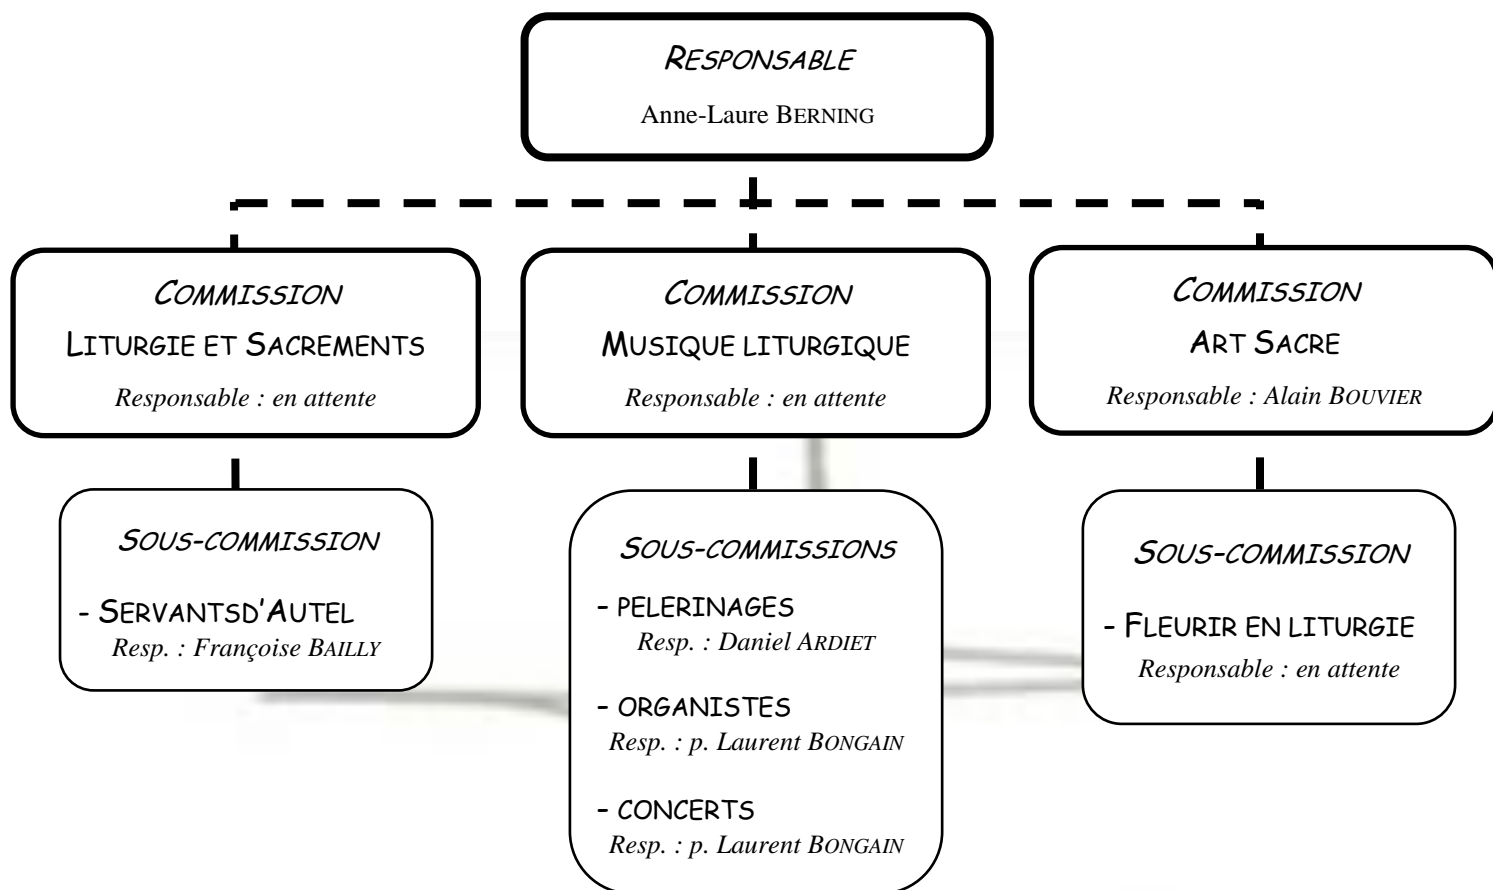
RESPONSABLE
Anne-Laure BERNING

COMMISSION
LITURGIE ET SACREMENTS
Responsable : en attente

COMMISSION
MUSIQUE LITURGIQUE
Responsable : en attente

COMMISSION
ART SACRE
Responsable : Alain BOUVIER

SOUS-COMMISSION
- SERVANTSD'AUTEL
Resp. : Françoise BAILLY

SOUS-COMMISSIONS
- PELERINAGES
Resp. : Daniel ARDIET
- ORGANISTES
Resp. : p. Laurent BONGAIN
- CONCERTS
Resp. : p. Laurent BONGAIN

SOUS-COMMISSION
- FLEURIR EN LITURGIE
Responsable : en attente